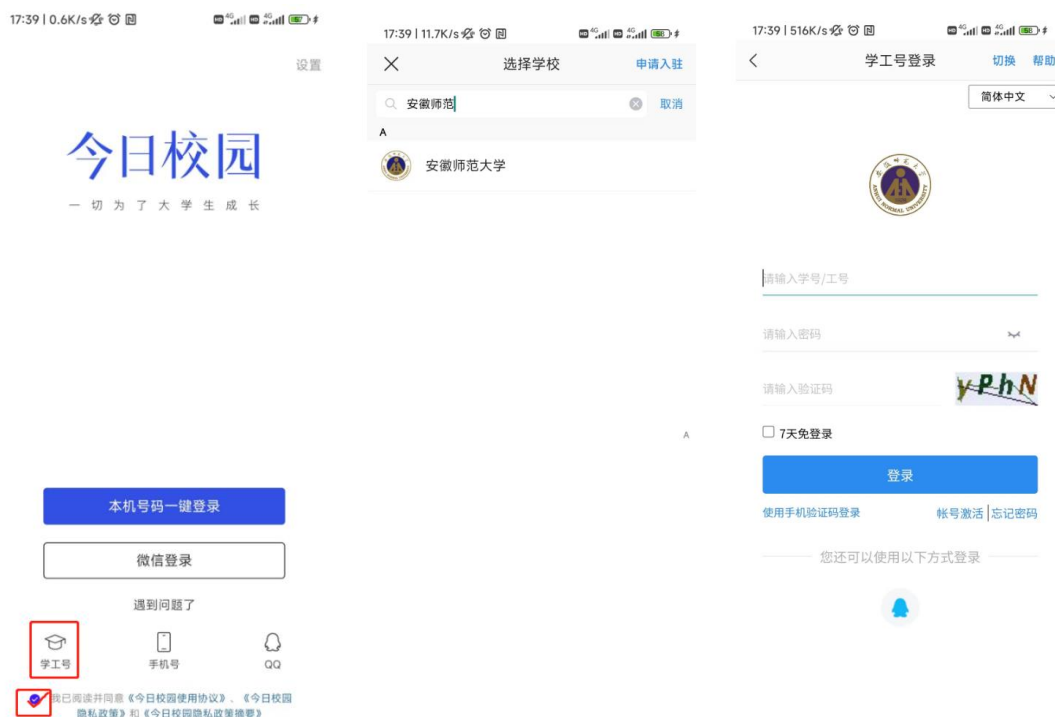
17:39 | 0.6K/s

设置

今日校园

一切为了大学生成长

本机号码一键登录

微信登录

遇到问题了

学工号

手机号

QQ

我已阅读并同意《今日校园使用协议》、《今日校园隐私政策》和《今日校园隐私政策摘要》

17:39 | 11.7K/s

选择学校

申请入驻

安徽师范

取消

A

安徽师范大学

A

17:39 | 516K/s

学工号登录

切换

帮助

简体中文

请输入学号/工号

请输入密码

请输入验证码

yPhN

7天免登录

登录

使用手机验证码登录

帐号激活

忘记密码

您还可以使用以下方式登录